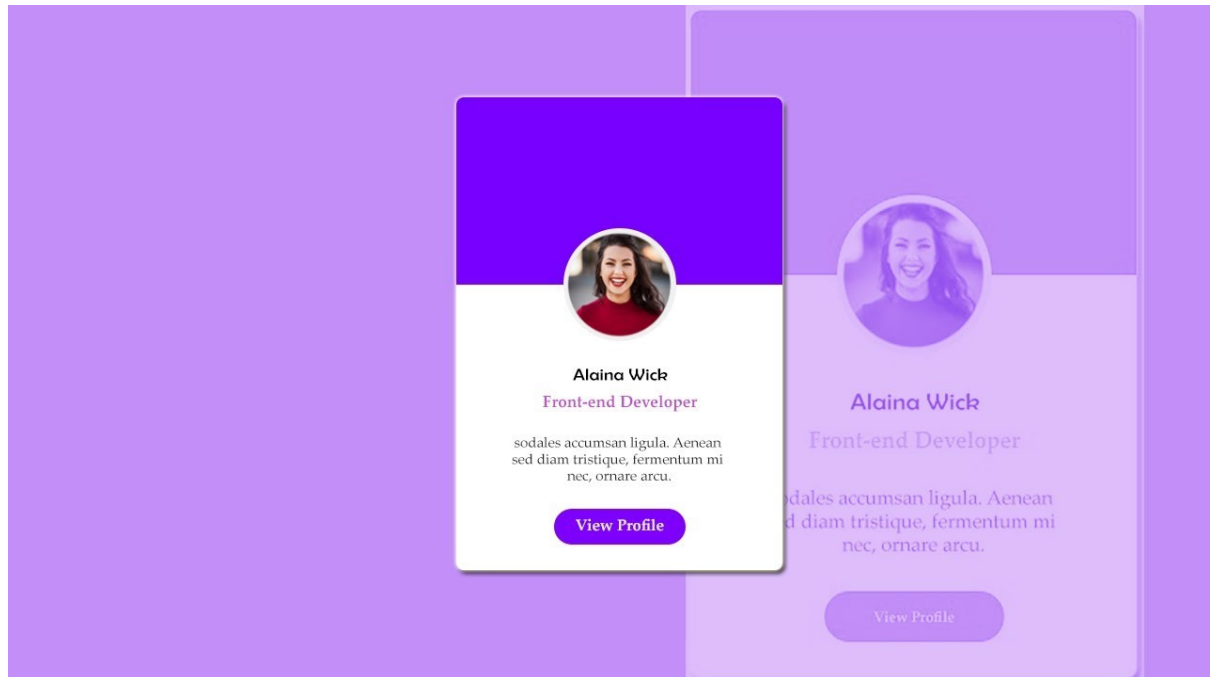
Alaina Wick

Front-end Developer

sodales accumsan ligula. Aenean sed diam tristique, fermentum mi nec, ornare arcu.

View Profile

Alaina Wick

Front-end Developer

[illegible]dales accumsan ligula. Aenean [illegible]d diam tristique, fermentum mi nec, ornare arcu.

View Profile